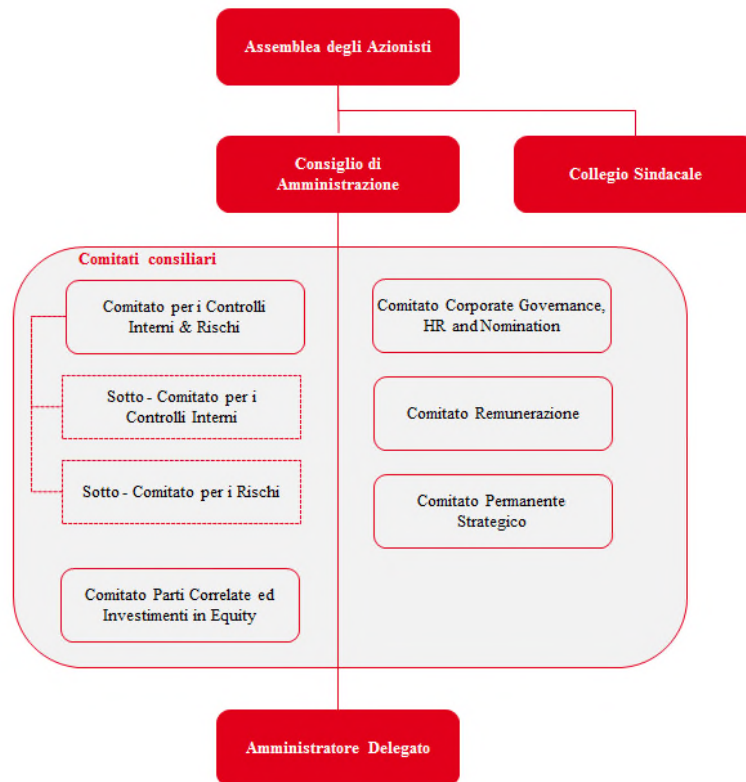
Assemblea degli Azionisti

Consiglio di Amministrazione

Collegio Sindacale

Comitati consiliari

Comitato per i Controlli Interni & Rischi

Sotto - Comitato per i Controlli Interni

Sotto - Comitato per i Rischi

Comitato Parti Correlate ed Investimenti in Equity

Comitato Corporate Governance, HR and Nomination

Comitato Remunerazione

Comitato Permanente Strategico

Amministratore Delegato